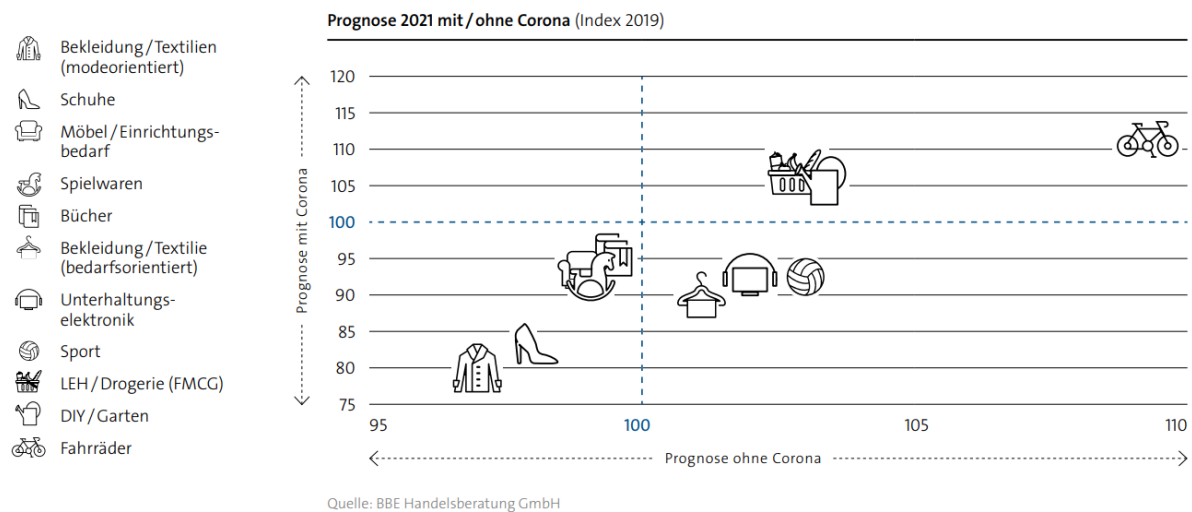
Bekleidung / Textilien (modeorientiert)
Schuhe
Möbel / Einrichtungsbedarf
Spielwaren
Bücher
Bekleidung / Textilie (bedarfsorientiert)
Unterhaltungselektronik
Sport
LEH / Drogerie (FMCG)
DIY / Garten
Fahrräder

Prognose 2021 mit / ohne Corona (Index 2019)

Prognose mit Corona

120
115
110
105
100
95
90
85
80
75

95
100
105
110

Prognose ohne Corona

Quelle: BBE Handelsberatung GmbH